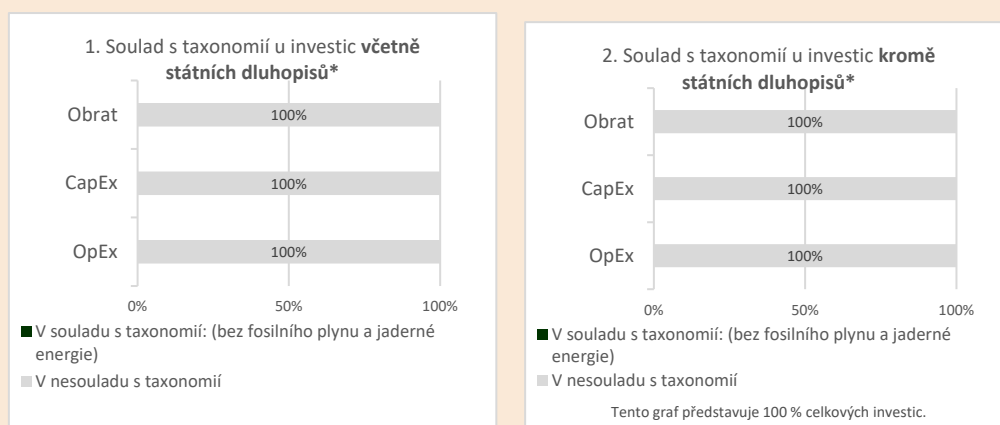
1. Soulad s taxonomií u investic **včetně státních dluhopisů***

Obrat
100%
CapEx
100%
OpEx
100%

0%
50%
100%

V souladu s taxonomií: (bez fosilního plynu a jaderné energie)

V nesouladu s taxonomií

2. Soulad s taxonomií u investic **kromě státních dluhopisů***

Obrat
100%
CapEx
100%
OpEx
100%

0%
50%
100%

V souladu s taxonomií: (bez fosilního plynu a jaderné energie)

V nesouladu s taxonomií

Tento graf představuje 100 % celkových investic.